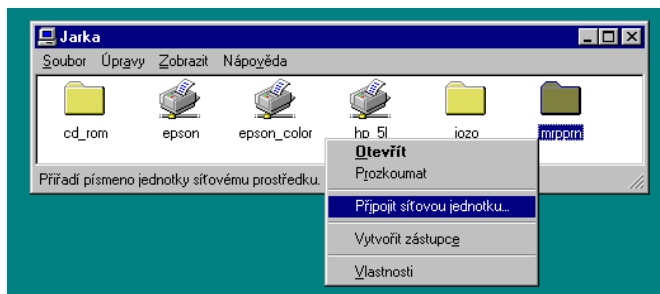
Jarka

Soubor Úpravy Zobrazit Nápověda

cd_rom
epson
epson_color
hp_5l
jozo
mrpprn

Otevřít
Prozkoumat
Připojit síťovou jednotku...
Vytvořit zástupce
Vlastnosti

Přiřadí písmeno jednotky síťovému prostředku.